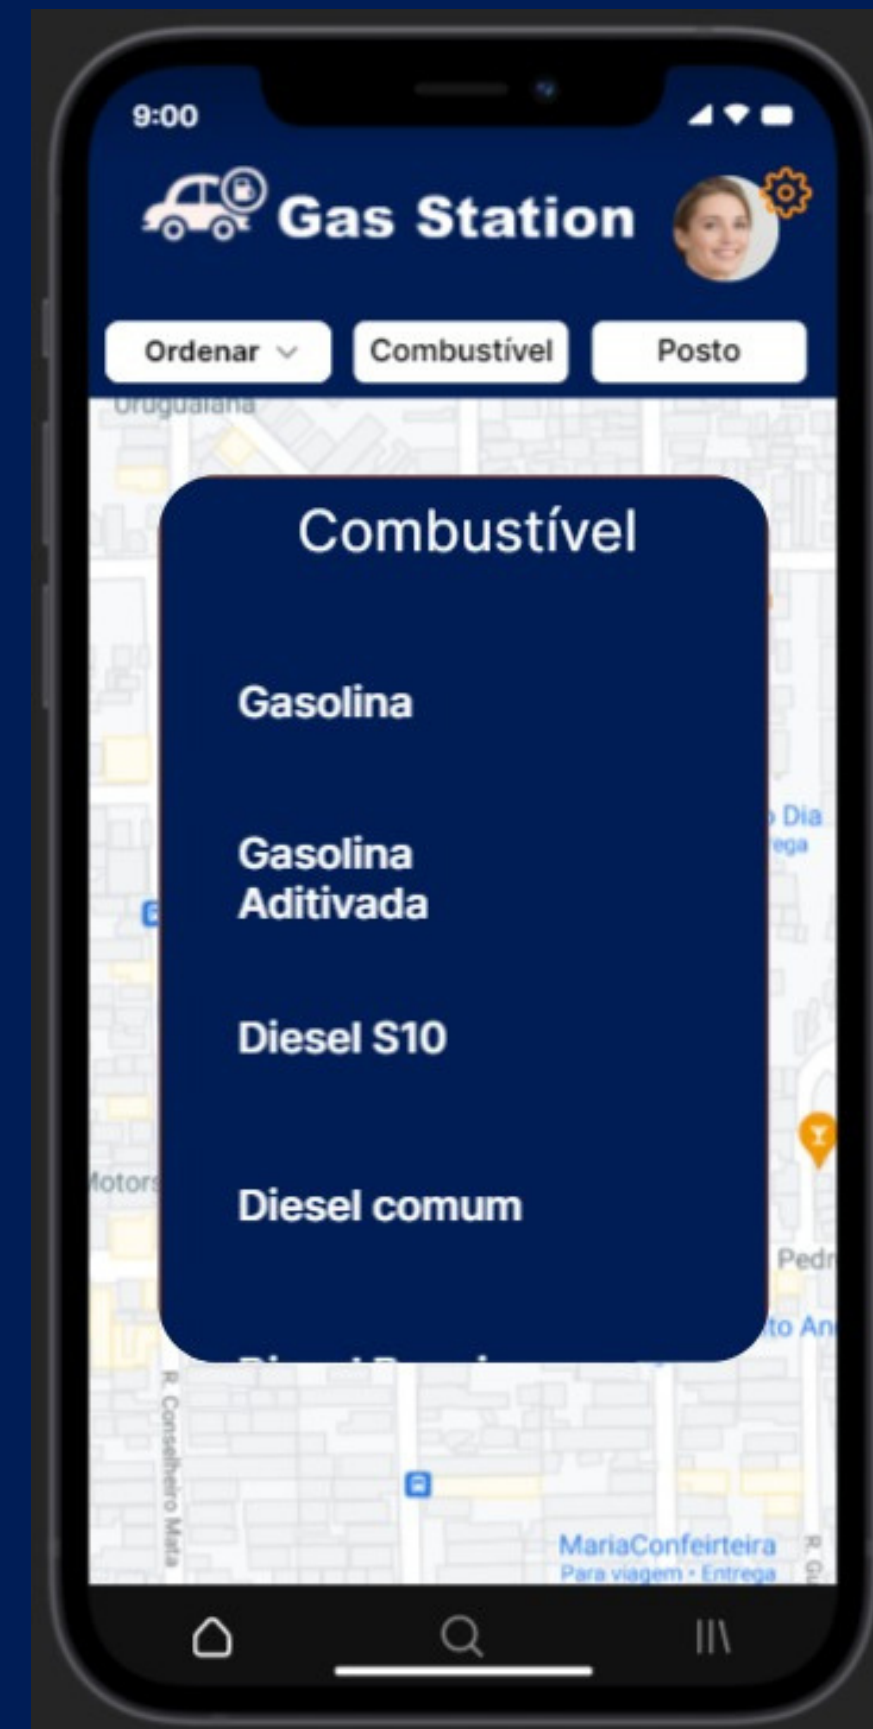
9:00

Gas Station

Ordenar
Combustível
Posto

Uruguaiana

Combustível

Gasolina

Gasolina Aditivada

Diesel S10

Diesel comum

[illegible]

Dia
ega
Motors
Pedr
to An
R. Conselheiro Mata
MariaConfeiteira
Para viagem · Entrega
R. G